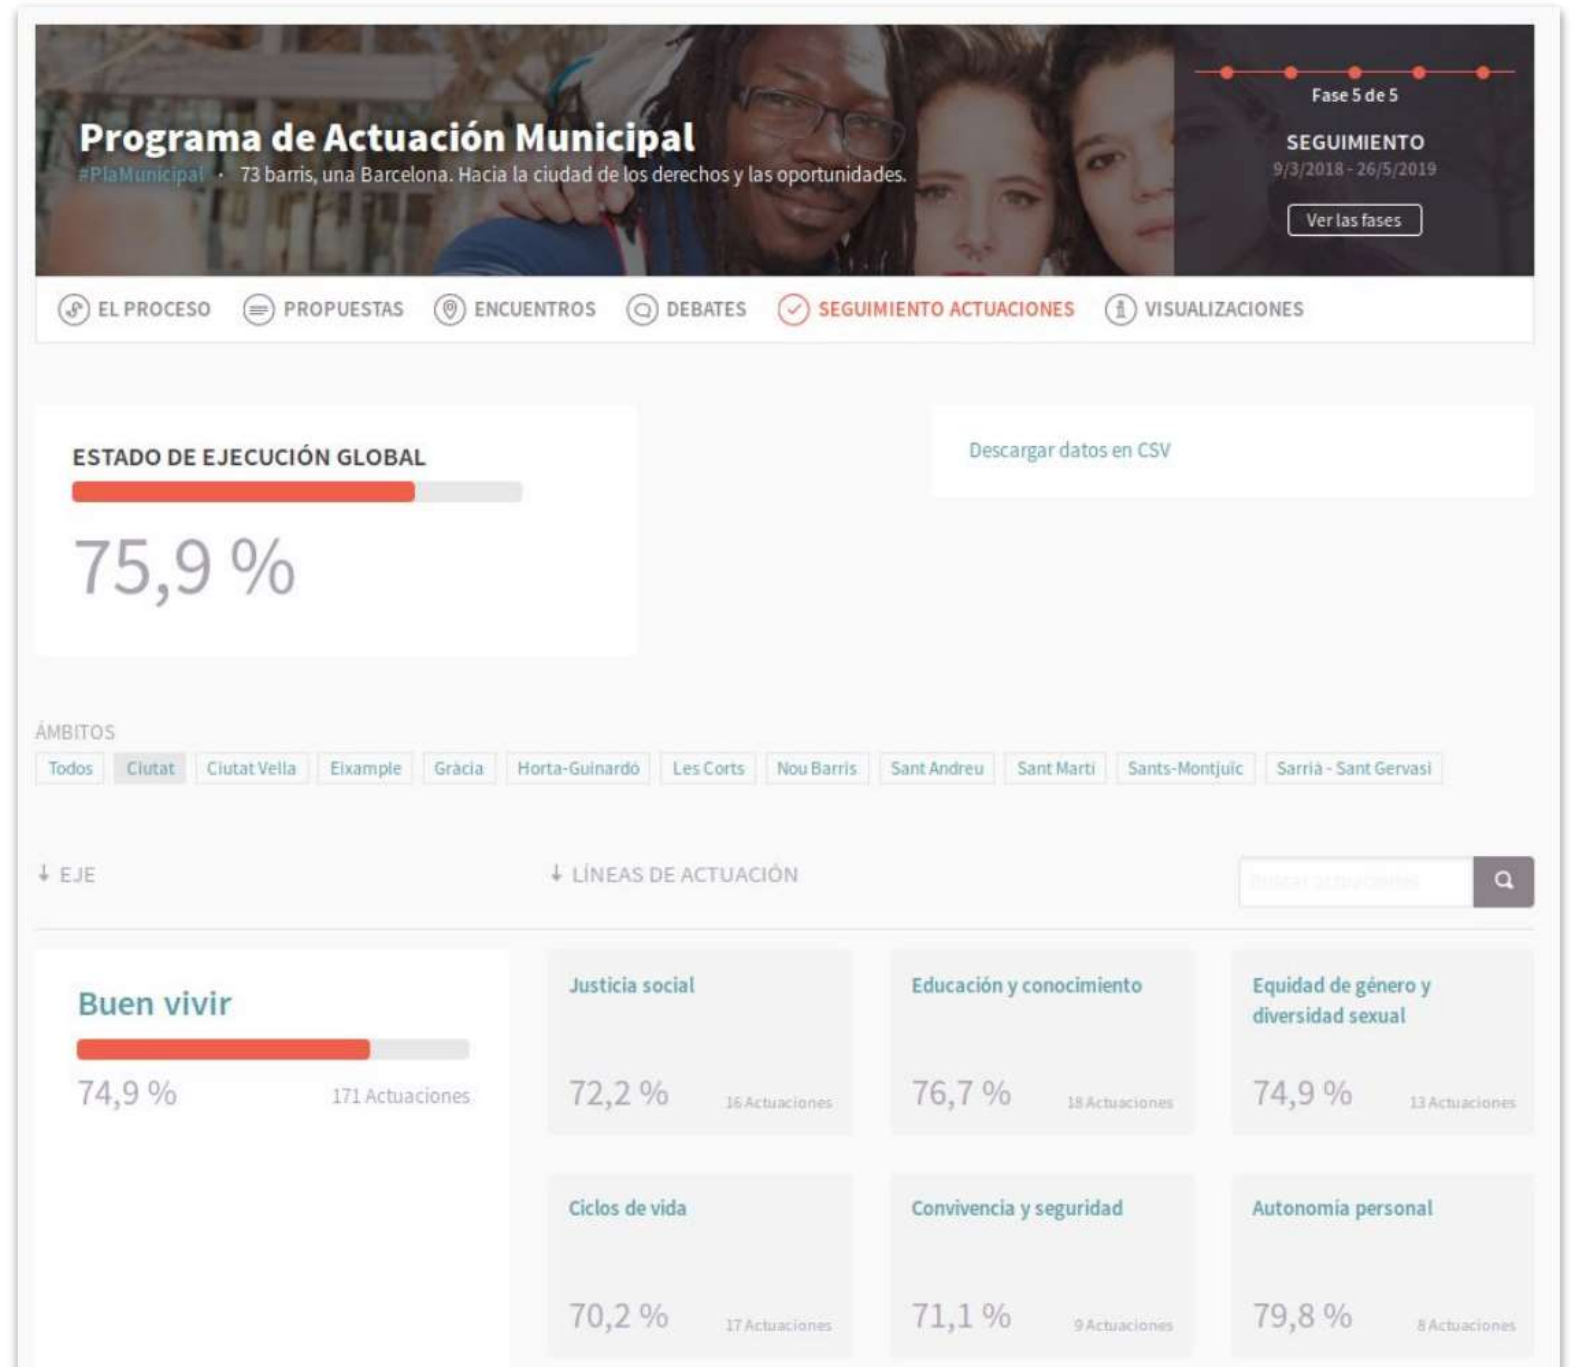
Programa de Actuación Municipal

#PlaMunicipal · 73 barris, una Barcelona. Hacia la ciudad de los derechos y las oportunidades.

Fase 5 de 5

SEGUIMIENTO

9/3/2018 - 26/5/2019

Ver las fases

EL PROCESO PROPUESTAS ENCUENTROS DEBATES SEGUIMIENTO ACTUACIONES VISUALIZACIONES

ESTADO DE EJECUCIÓN GLOBAL

75,9 %

Descargar datos en CSV

ÁMBITOS

Todos Ciutat Ciutat Vella Eixample Gràcia Horta-Guinardó Les Corts Nou Barris Sant Andreu Sant Martí Sants-Montjuïc Sarrià - Sant Gervasi

↓ EJE

↓ LÍNEAS DE ACTUACIÓN

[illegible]

Buen vivir

74,9 % 171 Actuaciones

Justicia social

72,2 % 16 Actuaciones

Educación y conocimiento

76,7 % 18 Actuaciones

Equidad de género y diversidad sexual

74,9 % 13 Actuaciones

Ciclos de vida

70,2 % 17 Actuaciones

Convivencia y seguridad

71,1 % 9 Actuaciones

Autonomía personal

79,8 % 8 Actuaciones